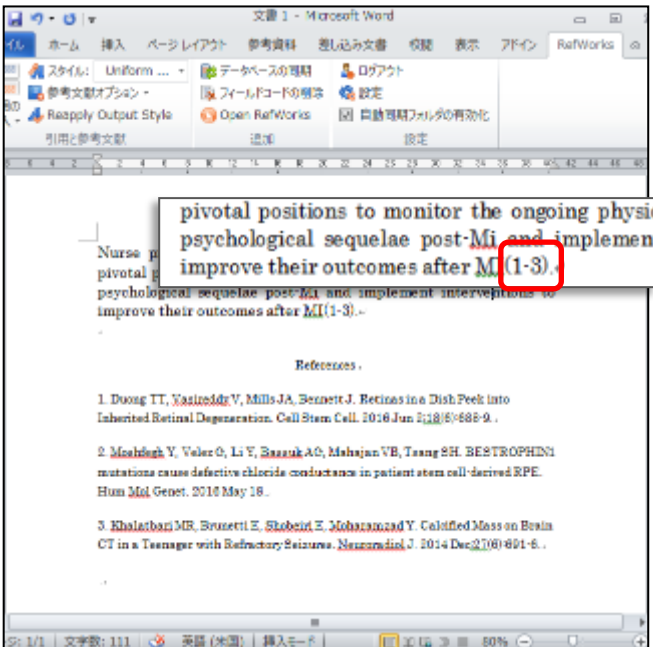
文書 1 - Microsoft Word

イル ホーム 挿入 ページ レイアウト 参考資料 差し込み文書 校閲 表示 アドイン RefWorks

スタイル: Uniform ...
参考文献オプション
Reapply Output Style
引用と参考文献

データベースの切替
フィールドコードの削除
Open RefWorks
追加

ログアウト
設定
自動同期フォルダの有効化
設定

pivotal positions to monitor the ongoing physic
psychological sequelae post-Mi and implemen
improve their outcomes after MI(1-3).

Nurse p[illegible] pivotal p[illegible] psychological sequelae post-Mi and implement interventions to improve their outcomes after MI(1-3).

References

1. Duong TT, Vasireddy V, Mills JA, Bennett J. Retinas in a Dish Peek into Inherited Retinal Degeneration. Cell Stem Cell. 2016 Jun 2;18(6):685-9.

2. Moshfegh Y, Velez G, Li Y, Bassuk AG, Mahajan VB, Tsang SH. BESTROPHIN1 mutations cause defective chloride conductance in patient stem cell-derived RPE. Hum Mol Genet. 2016 May 18.

3. Khalatbari MR, Brunetti E, Shobeiri E, Moharamzad Y. Calcified Mass on Brain CT in a Teenager with Refractory Seizures. Neuroradiol J. 2014 Dec;27(6):691-6.

S: 1/1 | 文字数: 111 | 英語 (米国) | 挿入モード | 80%